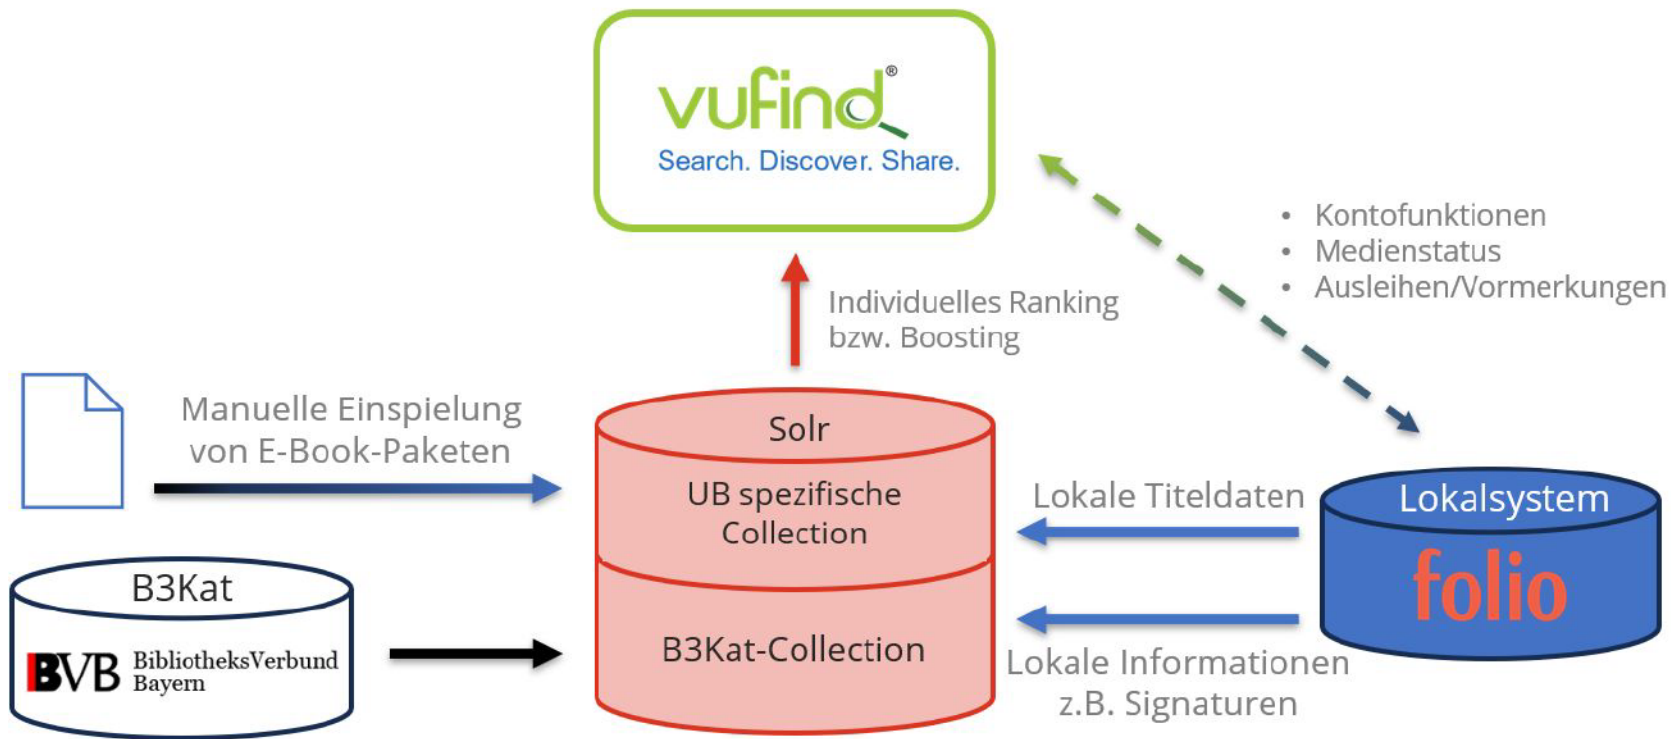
vufind®
Search. Discover. Share.

• Kontofunktionen
• Medienstatus
• Ausleihen/Vormerkungen

Individuelles Ranking
bzw. Boosting

Manuelle Einspielung
von E-Book-Paketen

Solr
UB spezifische
Collection
B3Kat-Collection

Lokale Titeldaten

Lokalsystem
folio

Lokale Informationen
z.B. Signaturen

B3Kat
BVB BibliotheksVerbund
Bayern